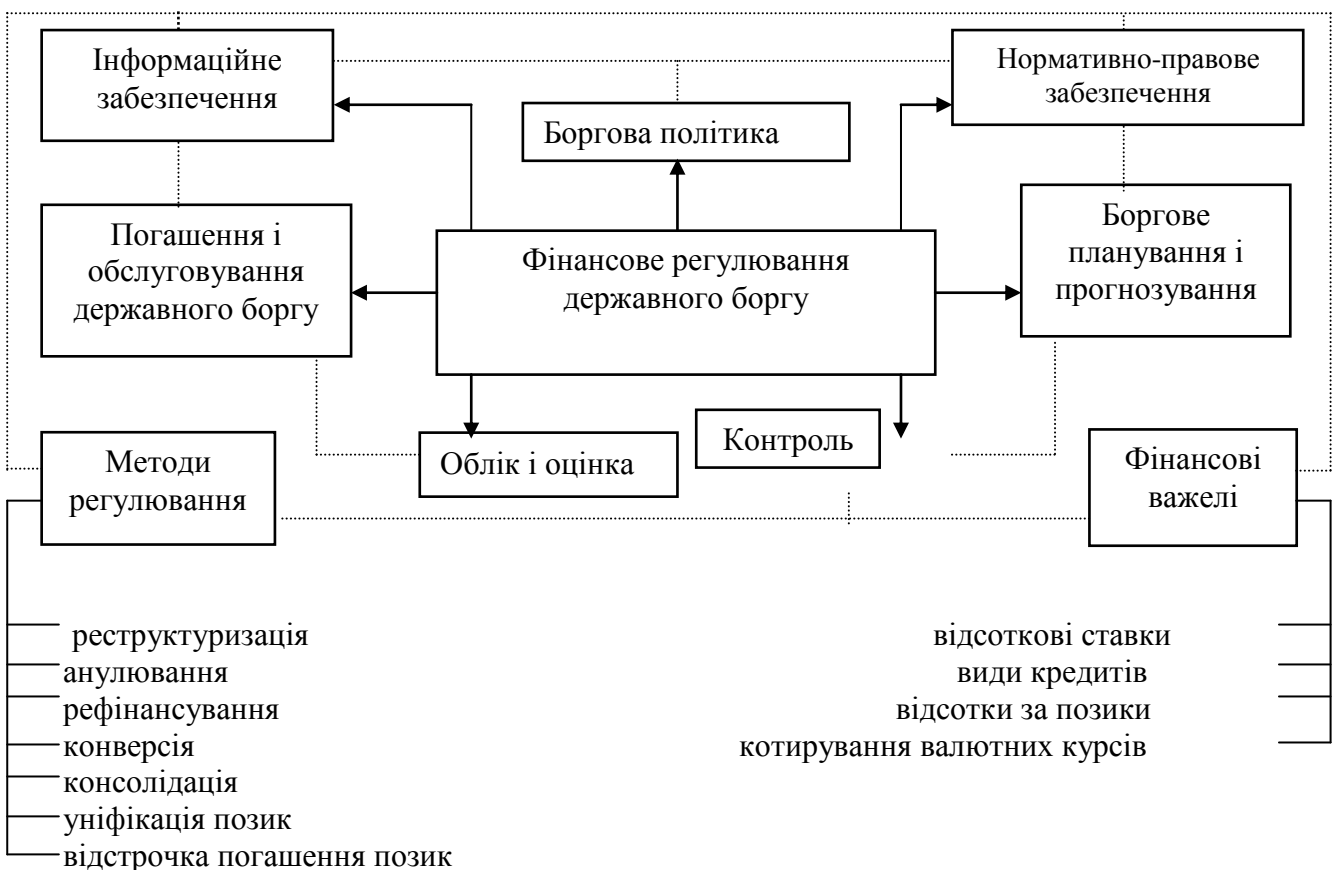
Інформаційне забезпечення

Боргова політика

Нормативно-правове забезпечення

Погашення і обслуговування державного боргу

Фінансове регулювання державного боргу

Боргове планування і прогнозування

Облік і оцінка

Контроль

Методи регулювання

Фінансові важелі

реструктуризація
анулювання
рефінансування
конверсія
консолідація
уніфікація позик
відстрочка погашення позик

відсоткові ставки
види кредитів
відсотки за позики
котирування валютних курсів